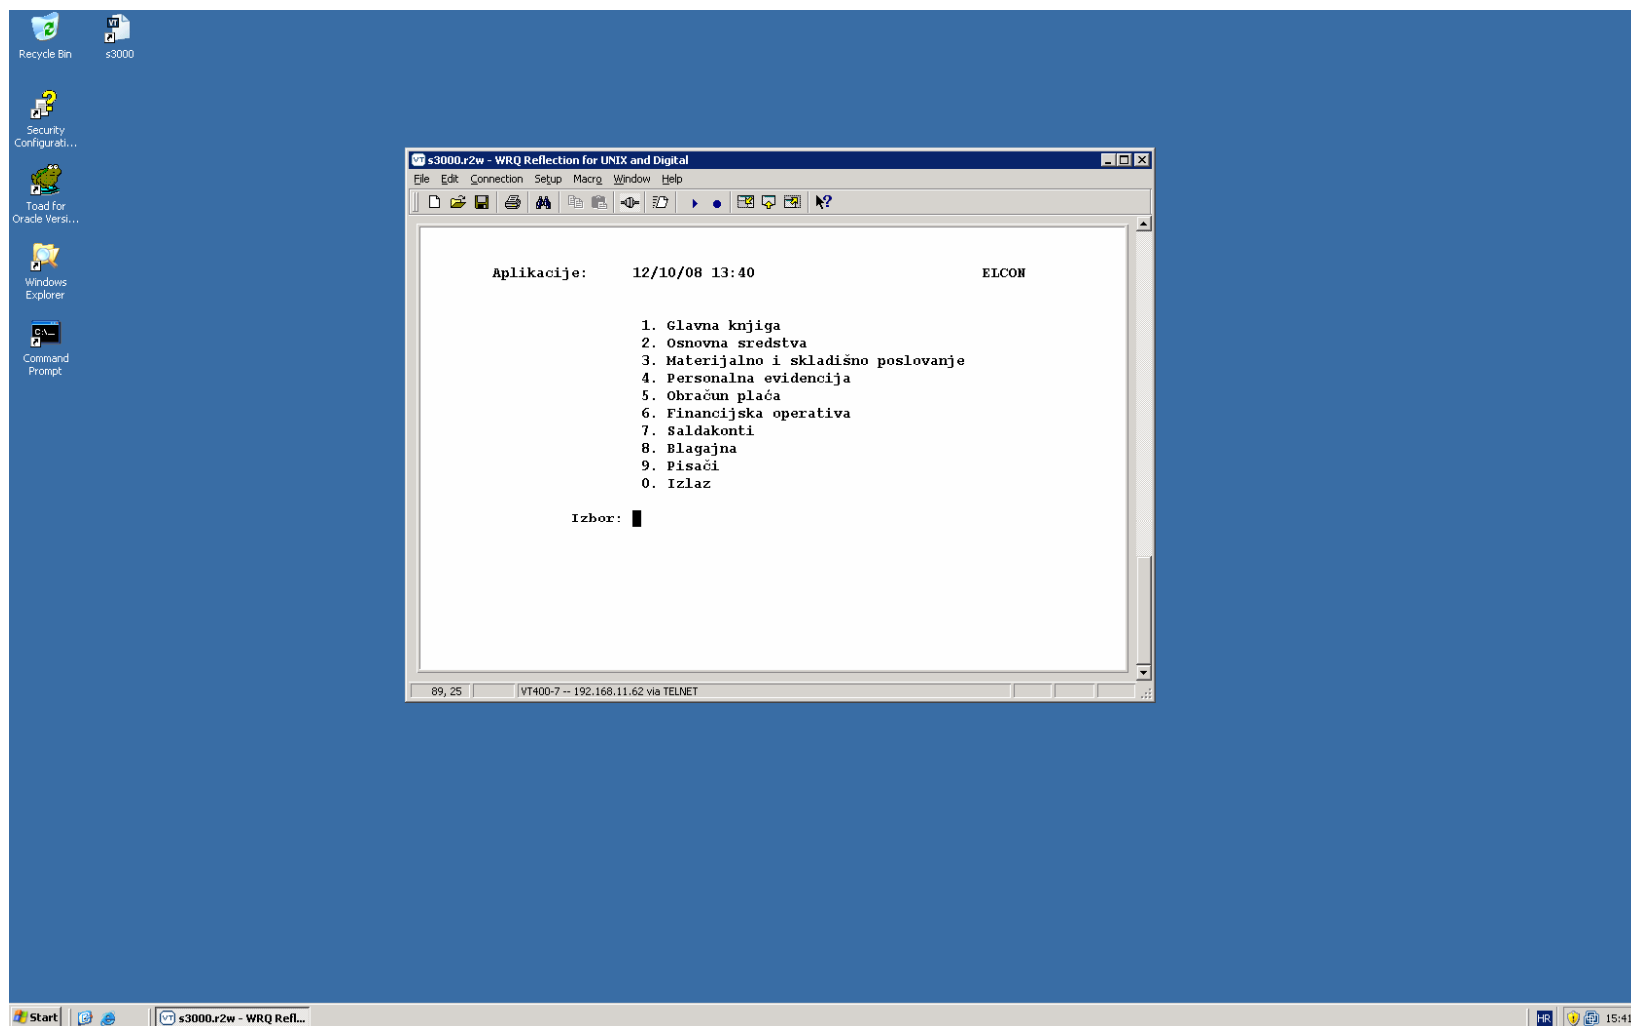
Recycle Bin

s3000

Security Configurati...

Toad for Oracle Versi...

Windows Explorer

Command Prompt

s3000.r2w - WRQ Reflection for UNIX and Digital

File Edit Connection Setup Macro Window Help

Aplikacije: 12/10/08 13:40 ELCON

1. Glavna knjiga
2. Osnovna sredstva
3. Materijalno i skladišno poslovanje
4. Personalna evidencija
5. Obračun plaća
6. Financijska operativa
7. Saldakonti
8. Blagajna
9. Pisači
0. Izlaz

Izbor:

89, 25

VT400-7 -- 192.168.11.62 via TELNET

Start

s3000.r2w - WRQ Refl...

HR

15:41